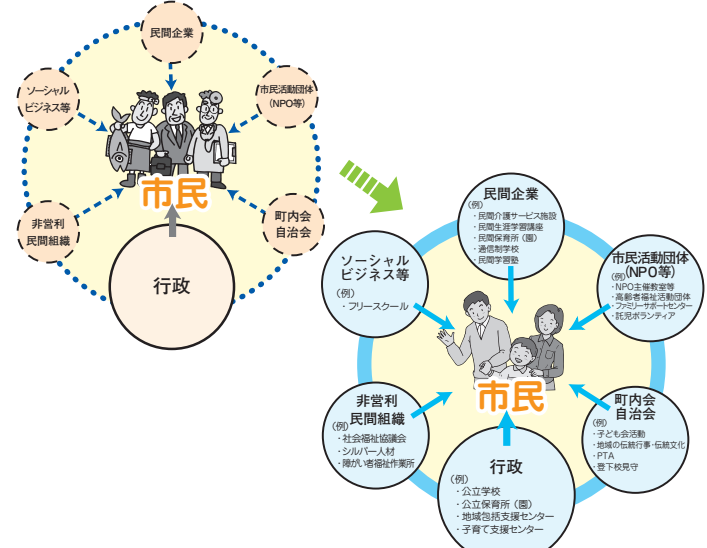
民間企業

ソーシャルビジネス等

市民活動団体（NPO等）

市民

非営利民間組織

町内会自治会

行政

民間企業
（例）
・民間介護サービス施設
・民間生涯学習講座
・民間保育所（園）
・通信制学校
・民間学習塾

ソーシャルビジネス等
（例）
・フリースクール

市民活動団体（NPO等）
（例）
・NPO主催教室等
・高齢者福祉活動団体
・ファミリーサポートセンター
・託児ボランティア

市民

非営利民間組織
（例）
・社会福祉協議会
・シルバー人材
・障がい者福祉作業所

町内会自治会
（例）
・子ども会活動
・地域の伝統行事・伝統文化
・PTA
・登下校見守

行政
（例）
・公立学校
・公立保育所（園）
・地域包括支援センター
・子育て支援センター